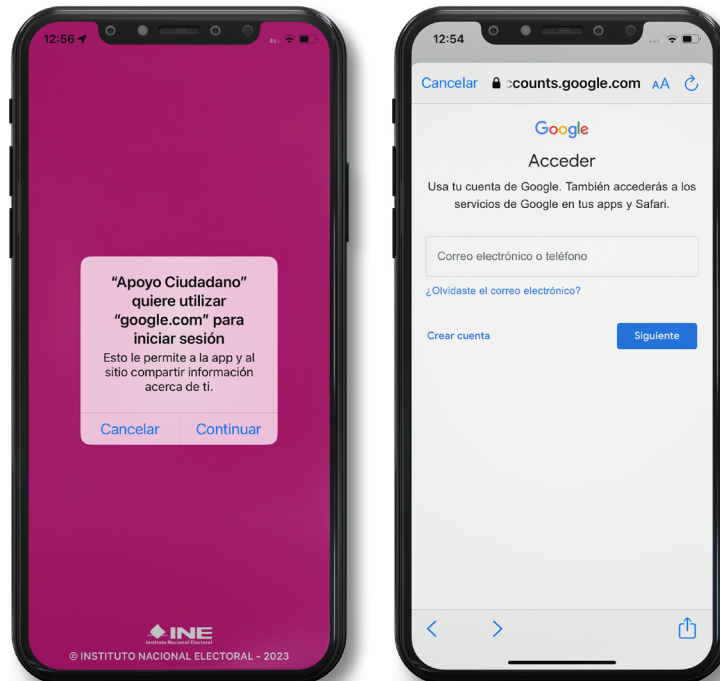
12:56

"Apoyo Ciudadano" quiere utilizar "google.com" para iniciar sesión

Esto le permite a la app y al sitio compartir información acerca de ti.

Cancelar Continuar

INE
Instituto Nacional Electoral

© INSTITUTO NACIONAL ELECTORAL - 2023

12:54

Cancelar ccounts.google.com AA

Google

Acceder

Usa tu cuenta de Google. También accederás a los servicios de Google en tus apps y Safari.

Correo electrónico o teléfono

¿Olvidaste el correo electrónico?

Crear cuenta

Siguiente